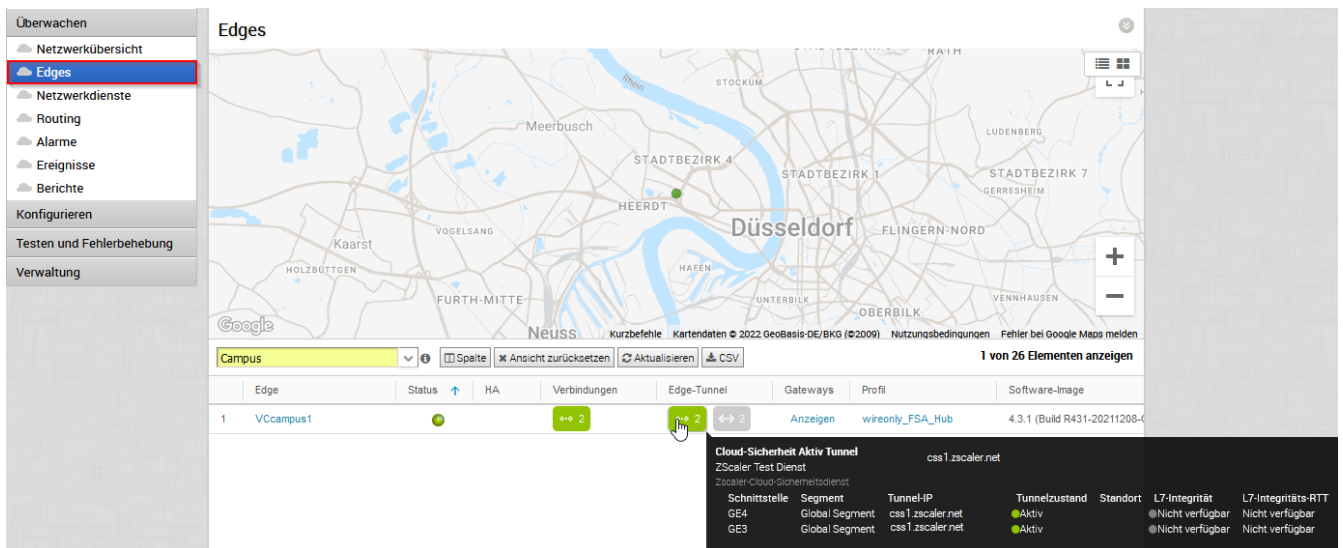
Überwachen
Netzwerkübersicht
Edges
Netzwerkdienste
Routing
Alarme
Ereignisse
Berichte
Konfigurieren
Testen und Fehlerbehebung
Verwaltung

Edges

RATH
Rhein
Meerbusch
LUDENBERG
STADTBEZIRK 4
STADTBEZIRK 1
STADTBEZIRK 7
GERRESHEIM
HEERDT
Düsseldorf
VOGELSANG
FLINGERN-NORD
Kaarst
HOLZBÜTTGEN
HAFEN
FURTH-MITTE
UNTERBILK
VENNHAUSEN
OBERBILK
Google
Neuss
Kurzbefehle Kartendaten © 2022 GeoBasis-DE/BKG (©2009) Nutzungsbedingungen Fehler bei Google Maps melden

Campus
Spalte
Ansicht zurücksetzen
Aktualisieren
CSV
1 von 26 Elementen anzeigen

| | Edge | Status | HA | Verbindungen | Edge-Tunnel | Gateways | Profil | Software-Image |
|---|---|---|---|---|---|---|---|---|
| 1 | VCcampus1 | | | 2 | 2 2 | Anzeigen | wireonly_FSA_Hub | 4.3.1 (Build R431-20211208-( |

Cloud-Sicherheit Aktiv Tunnel
ZScaler Test Dienst
Zscaler-Cloud-Sicherheitsdienst
css1.zscaler.net

| Schnittstelle | Segment | Tunnel-IP | Tunnelzustand | Standort | L7-Integrität | L7-Integritäts-RTT |
|---|---|---|---|---|---|---|
| GE4 | Global Segment | css1.zscaler.net | Aktiv | | Nicht verfügbar | Nicht verfügbar |
| GE3 | Global Segment | css1.zscaler.net | Aktiv | | Nicht verfügbar | Nicht verfügbar |